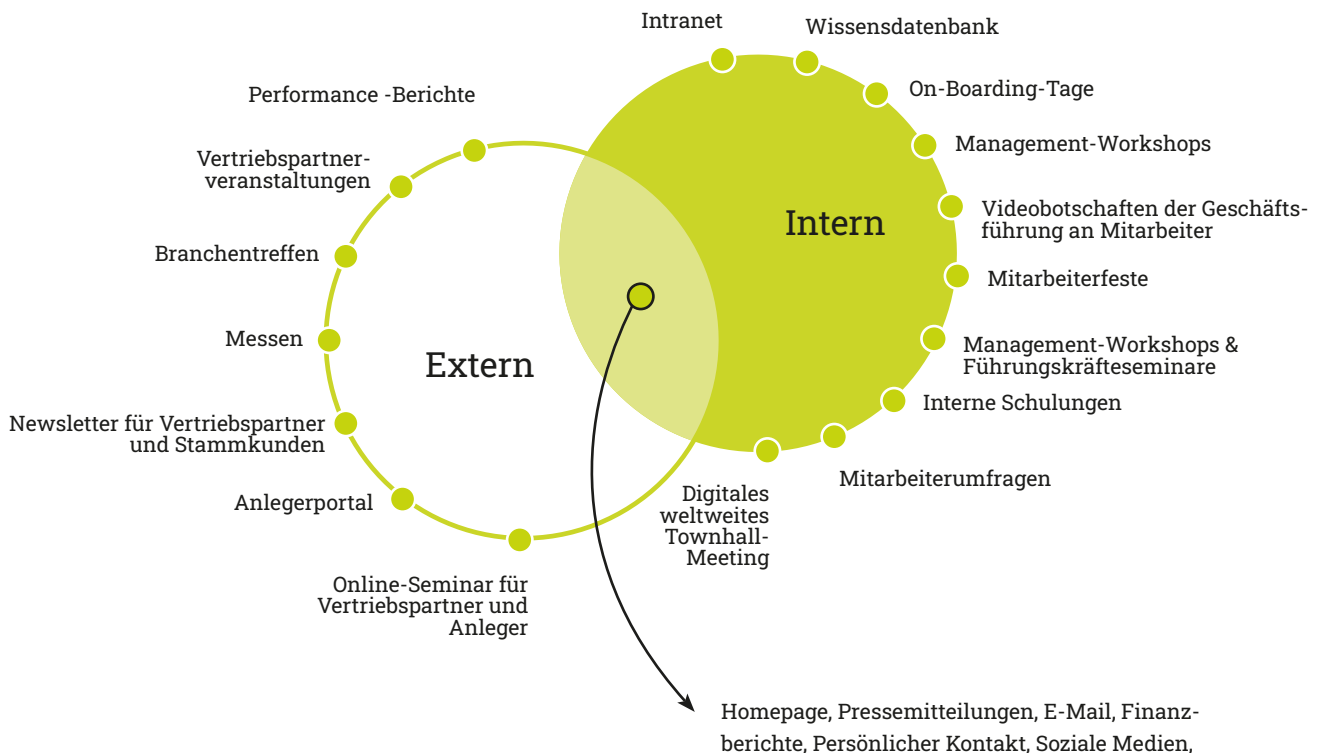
Intranet

Wissensdatenbank

On-Boarding-Tage

Management-Workshops

Videobotschaften der Geschäftsführung an Mitarbeiter

Mitarbeiterfeste

Management-Workshops & Führungskräfteseminare

Interne Schulungen

Mitarbeiterumfragen

Digitales weltweites Townhall-Meeting

Intern

Extern

Performance -Berichte

Vertriebspartnerveranstaltungen

Branchentreffen

Messen

Newsletter für Vertriebspartner und Stammkunden

Anlegerportal

Online-Seminar für Vertriebspartner und Anleger

Homepage, Pressemitteilungen, E-Mail, Finanzberichte, Persönlicher Kontakt, Soziale Medien,